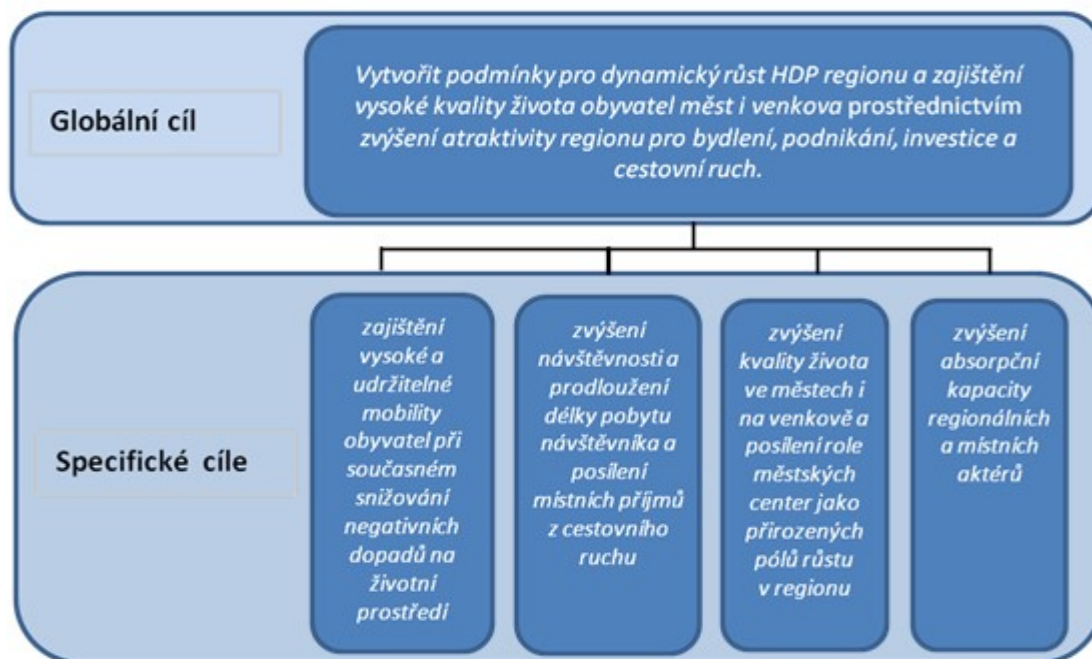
Globální cíl

Vytvořit podmínky pro dynamický růst HDP regionu a zajištění vysoké kvality života obyvatel měst i venkova prostřednictvím zvýšení atraktivity regionu pro bydlení, podnikání, investice a cestovní ruch.

Specifické cíle

zajištění vysoké a udržitelné mobility obyvatel při současném snižování negativních dopadů na životní prostředí

zvýšení návštěvnosti a prodloužení délky pobytu návštěvníka a posílení místních příjmů z cestovního ruchu

zvýšení kvality života ve městech i na venkově a posílení role městských center jako přirozených pólů růstu v regionu

zvýšení absorpční kapacity regionálních a místních aktérů